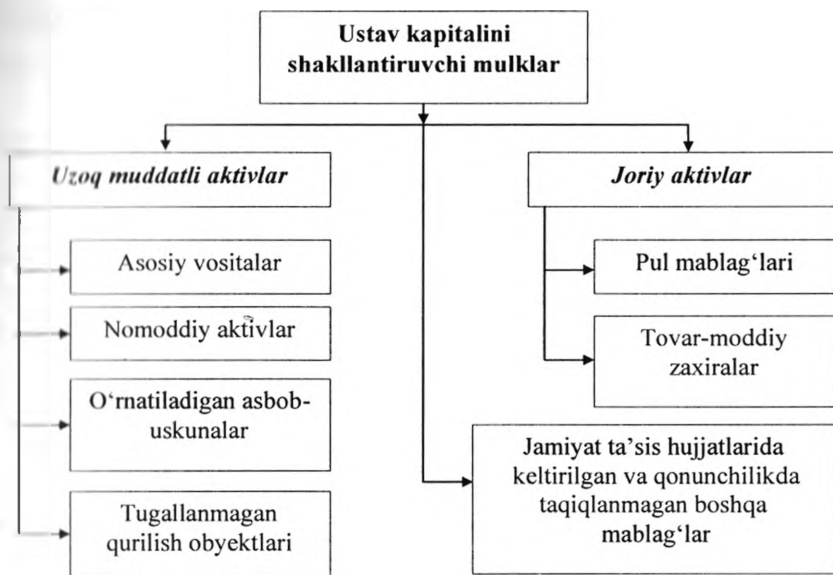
Ustav kapitalini shakllantiruvchi mulklar

Uzoq muddatli aktivlar

Joriy aktivlar

Asosiy vositalar

Nomoddiy aktivlar

O'rnatiladigan asbob-uskunalar

Tugallanmagan qurilish obyektlari

Pul mablag'lari

Tovar-moddiy zaxiralar

Jamiyat ta'sis hujjatlarida keltirilgan va qonunchilikda taqiqlanmagan boshqa mablag'lar